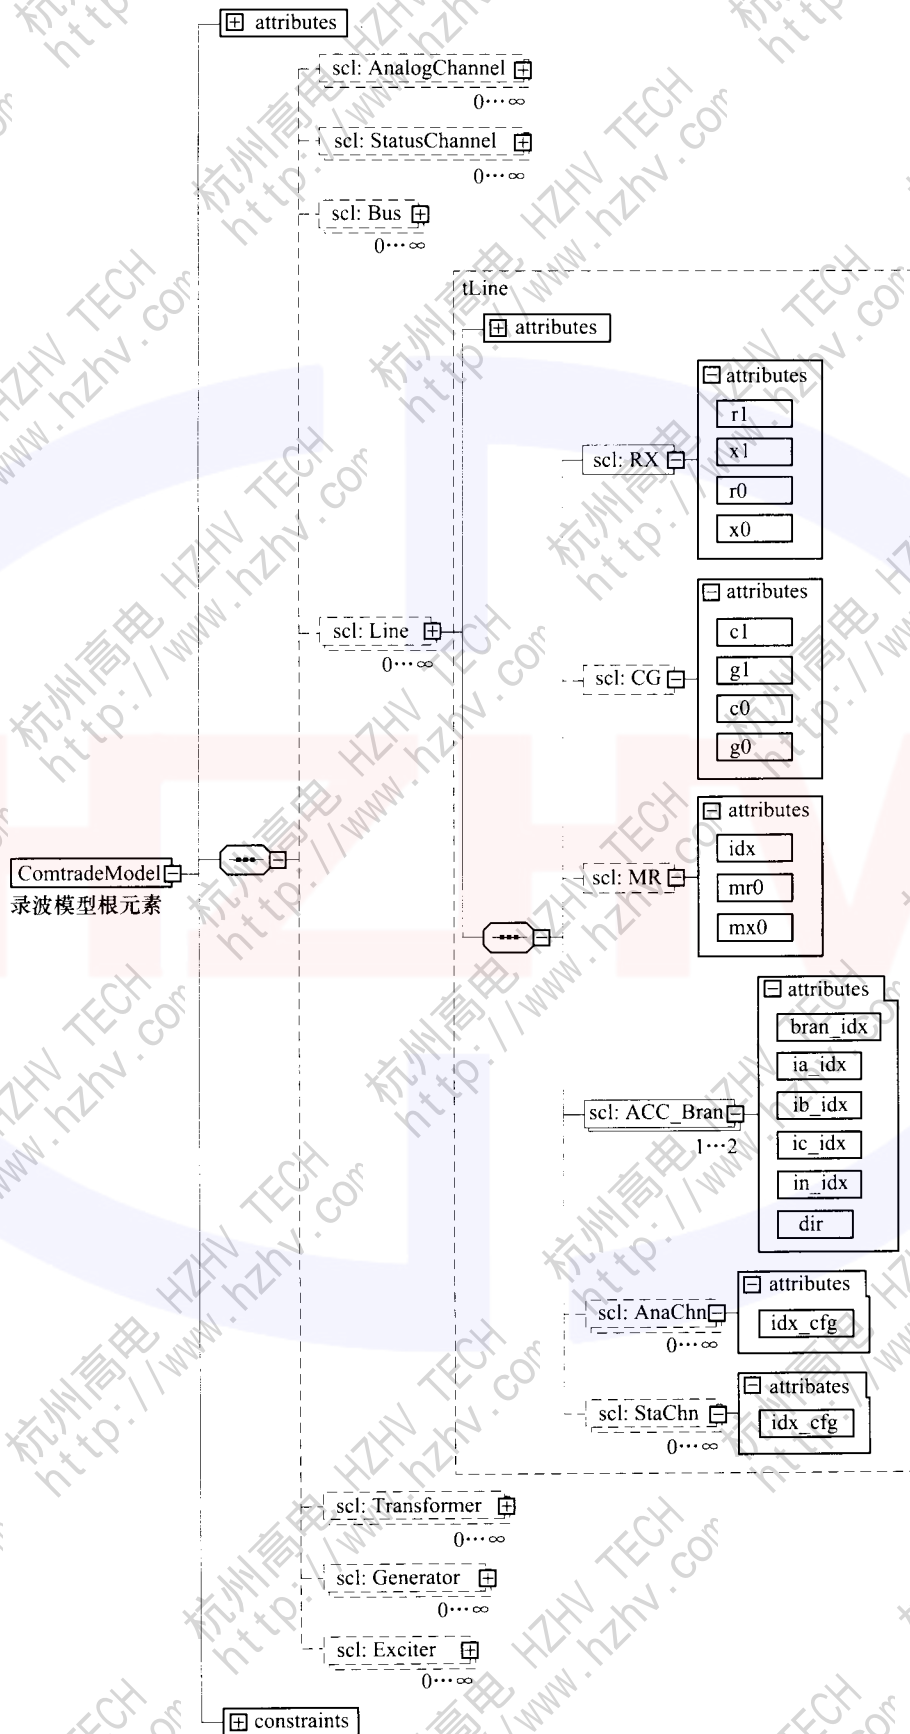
attributes

scl: AnalogChannel
$0\cdots\infty$

scl: StatusChannel
$0\cdots\infty$

scl: Bus
$0\cdots\infty$

tLine

attributes

attributes
r1
x1
r0
x0

scl: RX

scl: Line
$0\cdots\infty$

attributes
c1
g1
c0
g0

scl: CG

attributes
idx
mr0
mx0

ComtradeModel
录波模型根元素

scl: MR

attributes
bran_idx
ia_idx
ib_idx
ic_idx
in_idx
dir

scl: ACC_Bran
$1\cdots2$

attributes
idx_cfg

scl: AnaChn
$0\cdots\infty$

attributes
idx_cfg

scl: StaChn
$0\cdots\infty$

scl: Transformer
$0\cdots\infty$

scl: Generator
$0\cdots\infty$

scl: Exciter
$0\cdots\infty$

constraints

杭州高电 HZHV TECH
http://www.hzhv.com